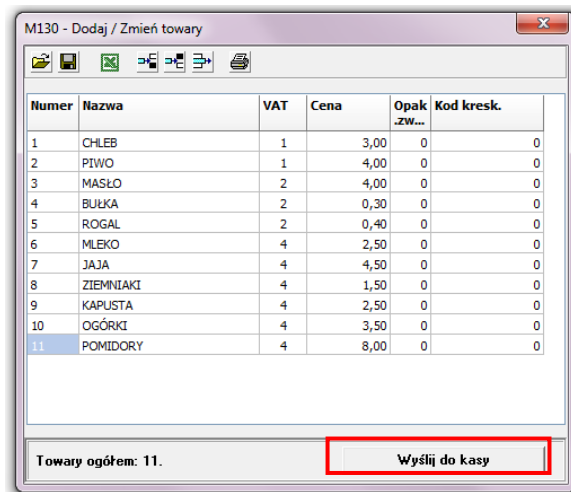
M130 - Dodaj / Zmień towary

| Numer | Nazwa | VAT | Cena | Opak .zw... | Kod kresk. |
|---|---|---|---|---|---|
| 1 | CHLEB | 1 | 3,00 | 0 | 0 |
| 2 | PIWO | 1 | 4,00 | 0 | 0 |
| 3 | MASŁO | 2 | 4,00 | 0 | 0 |
| 4 | BUŁKA | 2 | 0,30 | 0 | 0 |
| 5 | ROGAL | 2 | 0,40 | 0 | 0 |
| 6 | MLEKO | 4 | 2,50 | 0 | 0 |
| 7 | JAJA | 4 | 4,50 | 0 | 0 |
| 8 | ZIEMNIAKI | 4 | 1,50 | 0 | 0 |
| 9 | KAPUSTA | 4 | 2,50 | 0 | 0 |
| 10 | OGÓRKI | 4 | 3,50 | 0 | 0 |
| 11 | POMIDORY | 4 | 8,00 | 0 | 0 |

Towary ogółem: 11.

Wyślij do kasy